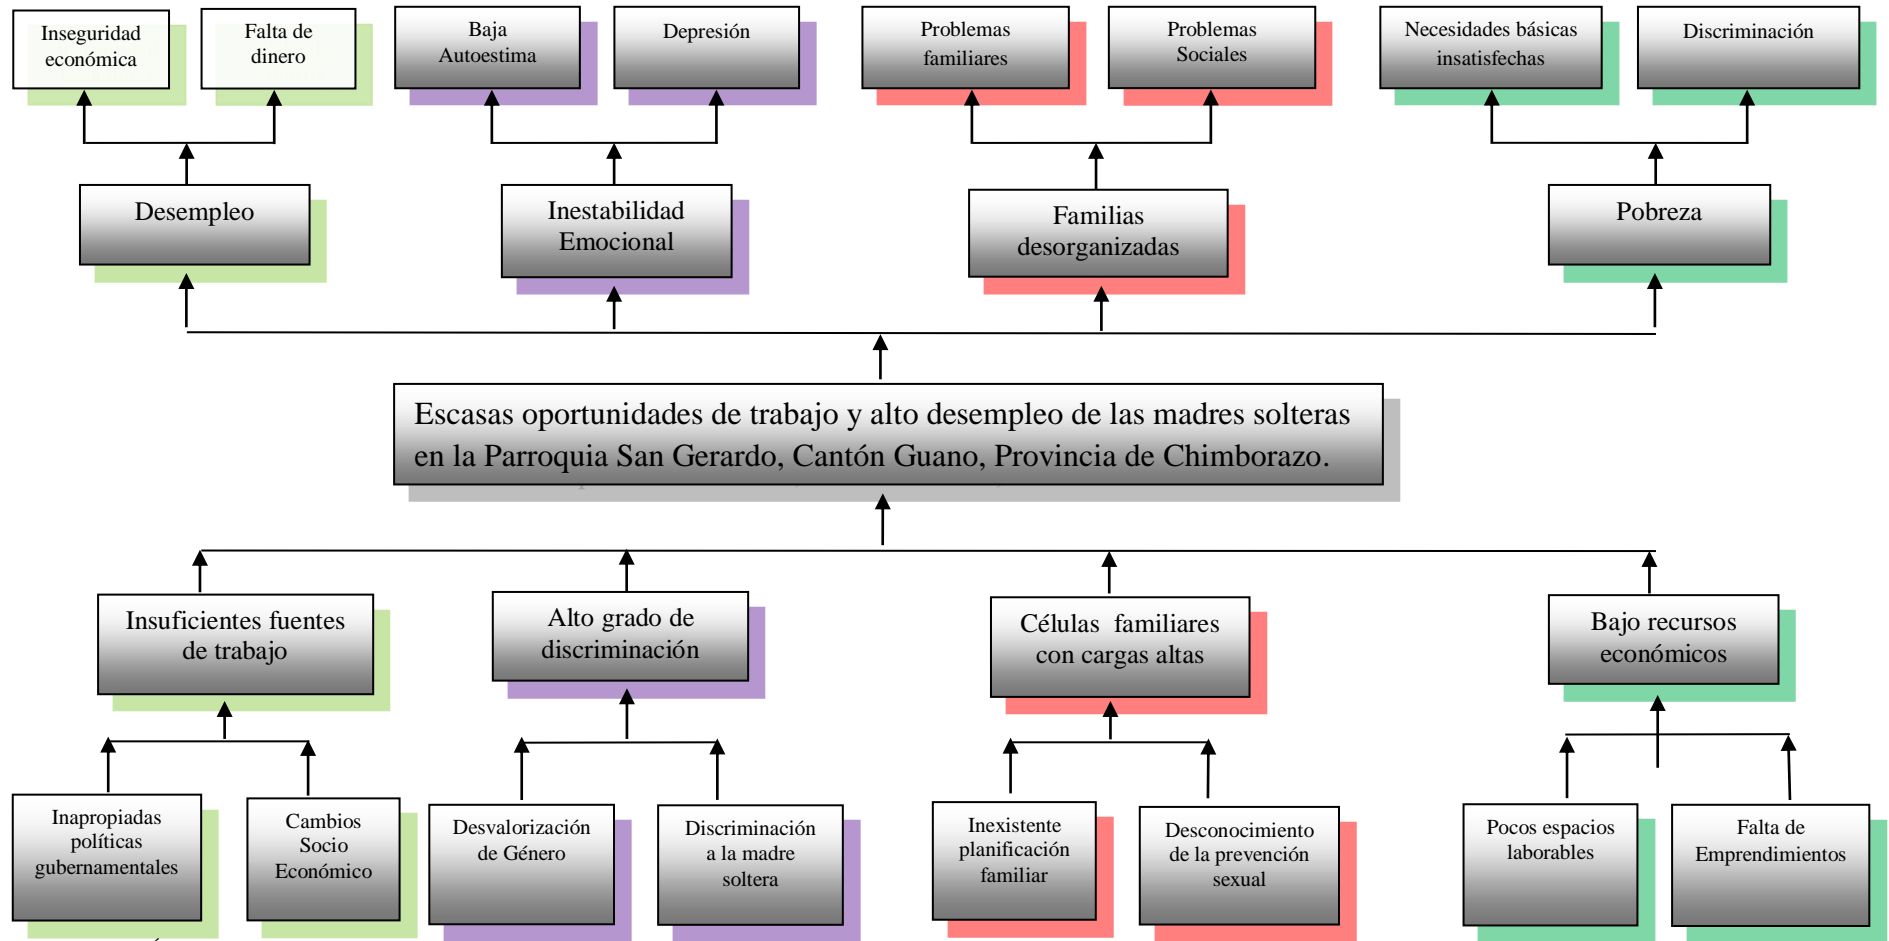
Inseguridad económica

Falta de dinero

Baja Autoestima

Depresión

Problemas familiares

Problemas Sociales

Necesidades básicas insatisfechas

Discriminación

Desempleo

Inestabilidad Emocional

Familias desorganizadas

Pobreza

Escasas oportunidades de trabajo y alto desempleo de las madres solteras en la Parroquia San Gerardo, Cantón Guano, Provincia de Chimborazo.

Insuficientes fuentes de trabajo

Alto grado de discriminación

Células familiares con cargas altas

Bajo recursos económicos

Inapropiadas políticas gubernamentales

Cambios Socio Económico

Desvalorización de Género

Discriminación a la madre soltera

Inexistente planificación familiar

Desconocimiento de la prevención sexual

Pocos espacios laborables

Falta de Emprendimientos